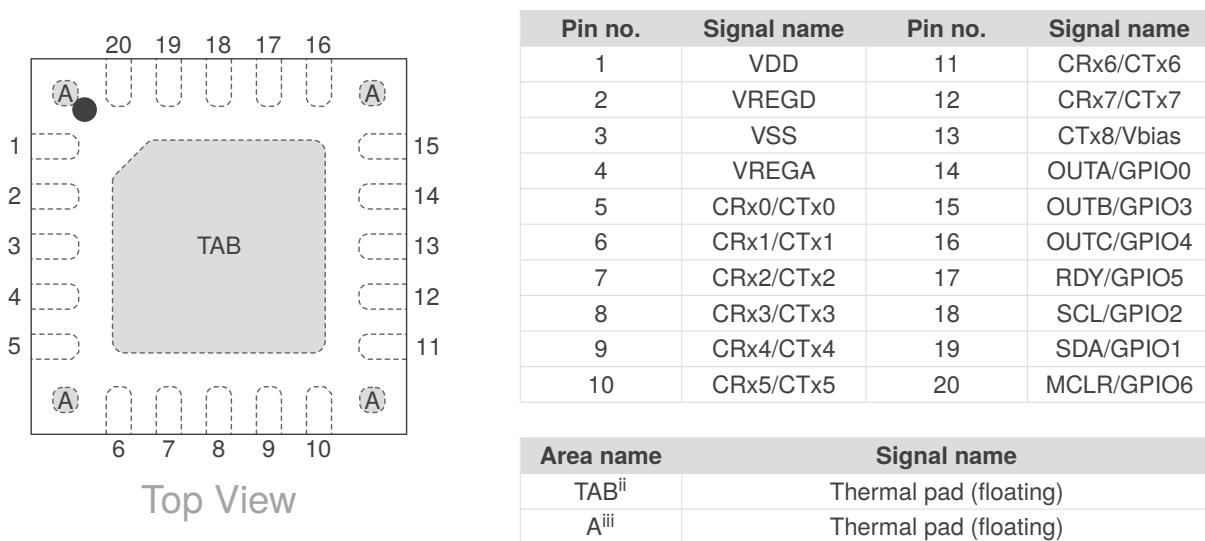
20 19 18 17 16

A A

1 15

2 14

3 TAB 13

4 12

5 11

A A

6 7 8 9 10

Top View

| Pin no. | Signal name | Pin no. | Signal name |
|---|---|---|---|
| 1 | VDD | 11 | CRx6/CTx6 |
| 2 | VREGD | 12 | CRx7/CTx7 |
| 3 | VSS | 13 | CTx8/Vbias |
| 4 | VREGA | 14 | OUTA/GPIO0 |
| 5 | CRx0/CTx0 | 15 | OUTB/GPIO3 |
| 6 | CRx1/CTx1 | 16 | OUTC/GPIO4 |
| 7 | CRx2/CTx2 | 17 | RDY/GPIO5 |
| 8 | CRx3/CTx3 | 18 | SCL/GPIO2 |
| 9 | CRx4/CTx4 | 19 | SDA/GPIO1 |
| 10 | CRx5/CTx5 | 20 | MCLR/GPIO6 |

| Area name | Signal name |
|---|---|
| TAB$^{ii}$ | Thermal pad (floating) |
| A$^{iii}$ | Thermal pad (floating) |